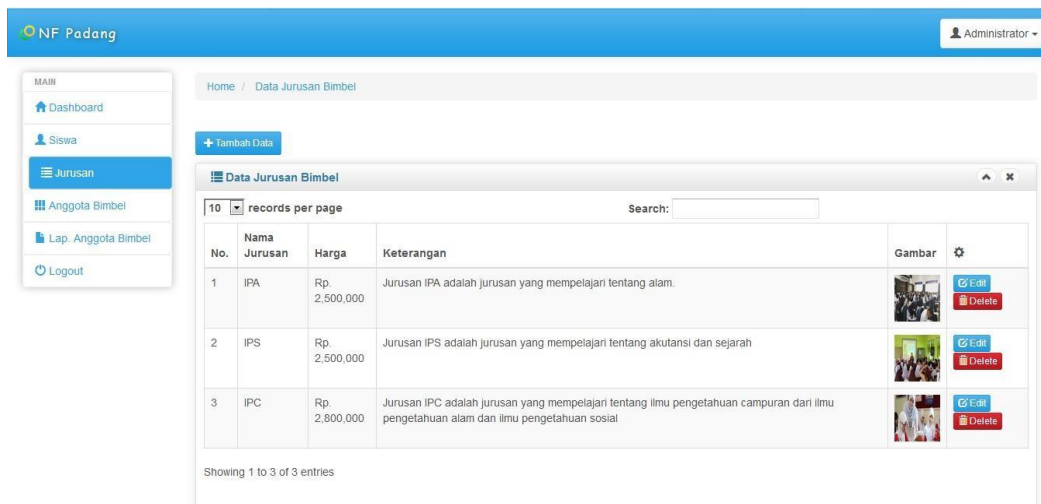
NF Padang

Administrator

MAIN
Dashboard
Siswa
Jurusan
Anggota Bimbel
Lap. Anggota Bimbel
Logout

Home / Data Jurusan Bimbel

Tambah Data

Data Jurusan Bimbel

10 records per page

Search:

| No. | Nama Jurusan | Harga | Keterangan | Gambar | |
|---|---|---|---|---|---|
| 1 | IPA | Rp. 2,500,000 | Jurusan IPA adalah jurusan yang mempelajari tentang alam. | | Edit Delete |
| 2 | IPS | Rp. 2,500,000 | Jurusan IPS adalah jurusan yang mempelajari tentang akutansi dan sejarah | | Edit Delete |
| 3 | IPC | Rp. 2,800,000 | Jurusan IPC adalah jurusan yang mempelajari tentang ilmu pengetahuan campuran dari ilmu pengetahuan alam dan ilmu pengetahuan sosial | | Edit Delete |

Showing 1 to 3 of 3 entries